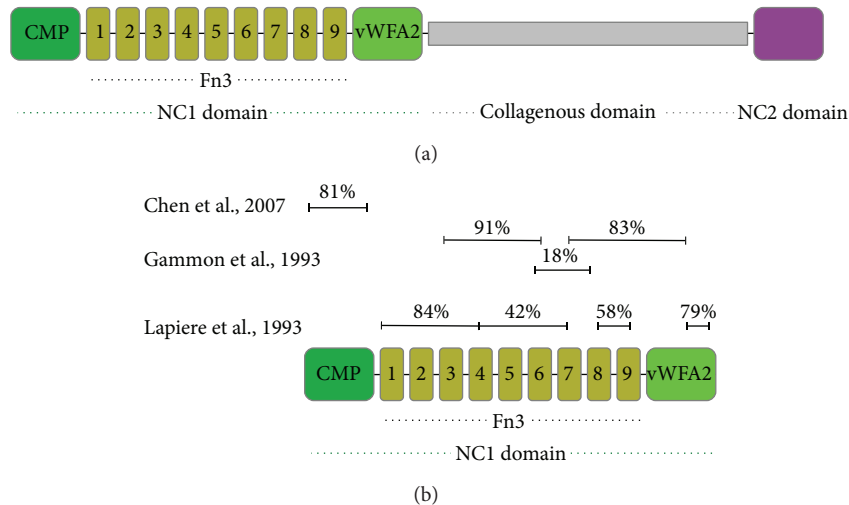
CMP 1 2 3 4 5 6 7 8 9 vWFA2

Fn3

NC1 domain Collagenous domain NC2 domain

(a)

Chen et al., 2007 81%

91% 83%

Gammon et al., 1993 18%

84% 42% 58% 79%

Lapiere et al., 1993

CMP 1 2 3 4 5 6 7 8 9 vWFA2

Fn3

NC1 domain

(b)